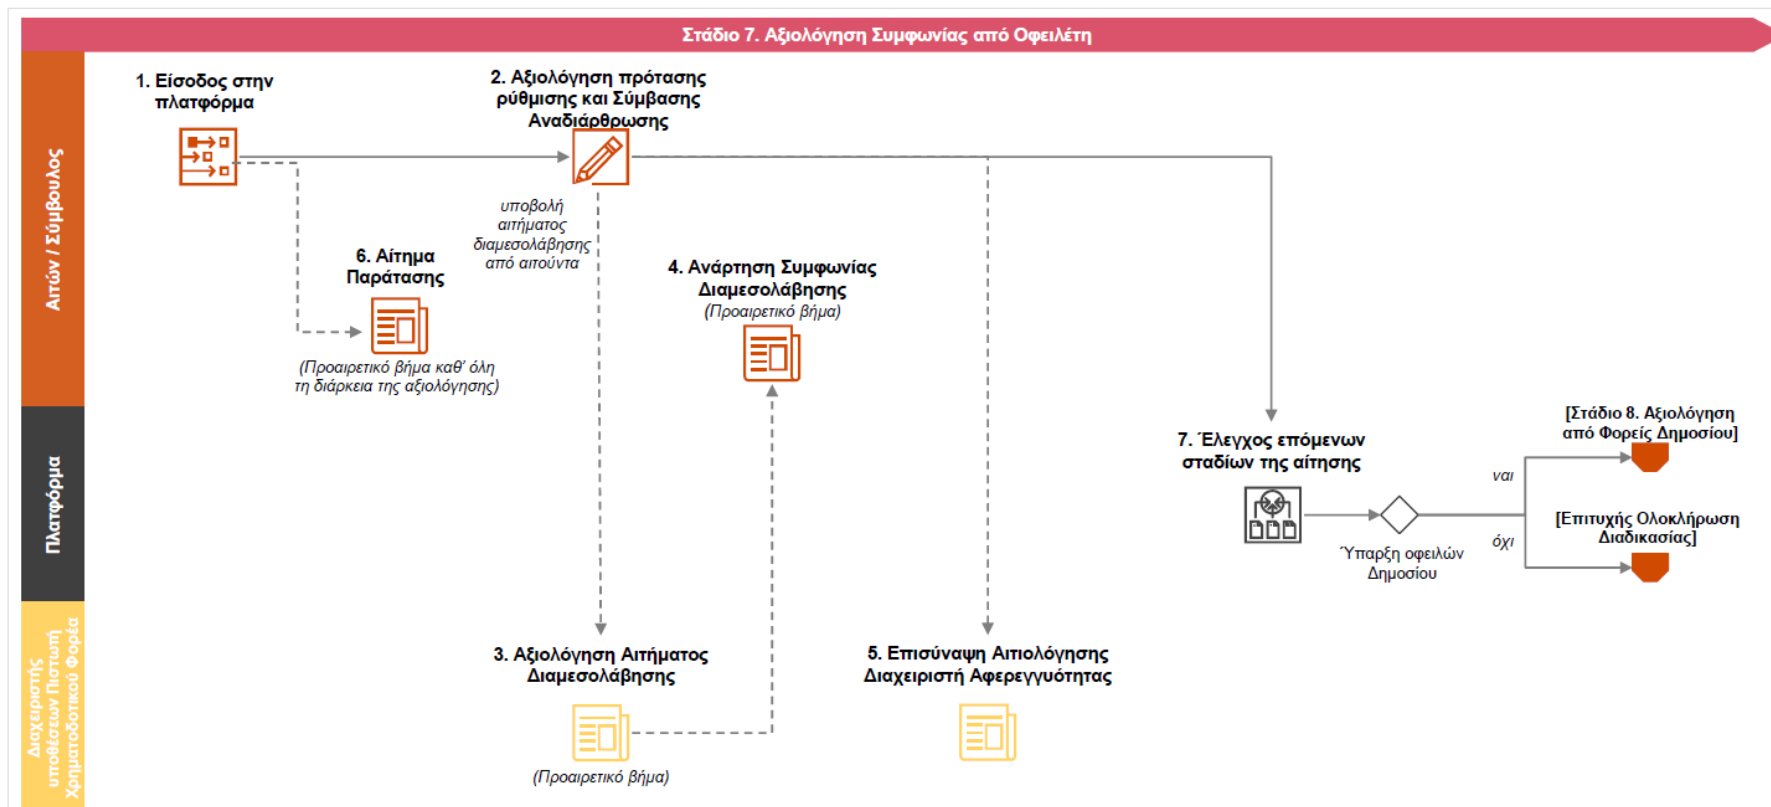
Στάδιο 7. Αξιολόγηση Συμφωνίας από Οφειλέτη

Αιτών / Σύμβουλος

Πλατφόρμα

Διαχειριστής υποθέσεων Πιστωτή Χρηματοδοτικού Φορέα

1. Είσοδος στην πλατφόρμα

2. Αξιολόγηση πρότασης ρύθμισης και Σύμβασης Αναδιάρθρωσης

υποβολή αιτήματος διαμεσολάβησης από αιτούντα

6. Αίτημα Παράτασης

(Προαιρετικό βήμα καθ' όλη τη διάρκεια της αξιολόγησης)

4. Ανάρτηση Συμφωνίας Διαμεσολάβησης
(Προαιρετικό βήμα)

7. Έλεγχος επόμενων σταδίων της αίτησης

Ύπαρξη οφειλών Δημοσίου

ναι

όχι

[Στάδιο 8. Αξιολόγηση από Φορείς Δημοσίου]

[Επιτυχής Ολοκλήρωση Διαδικασίας]

3. Αξιολόγηση Αιτήματος Διαμεσολάβησης

(Προαιρετικό βήμα)

5. Επισύναψη Αιτιολόγησης Διαχειριστή Αφερεγγυότητας